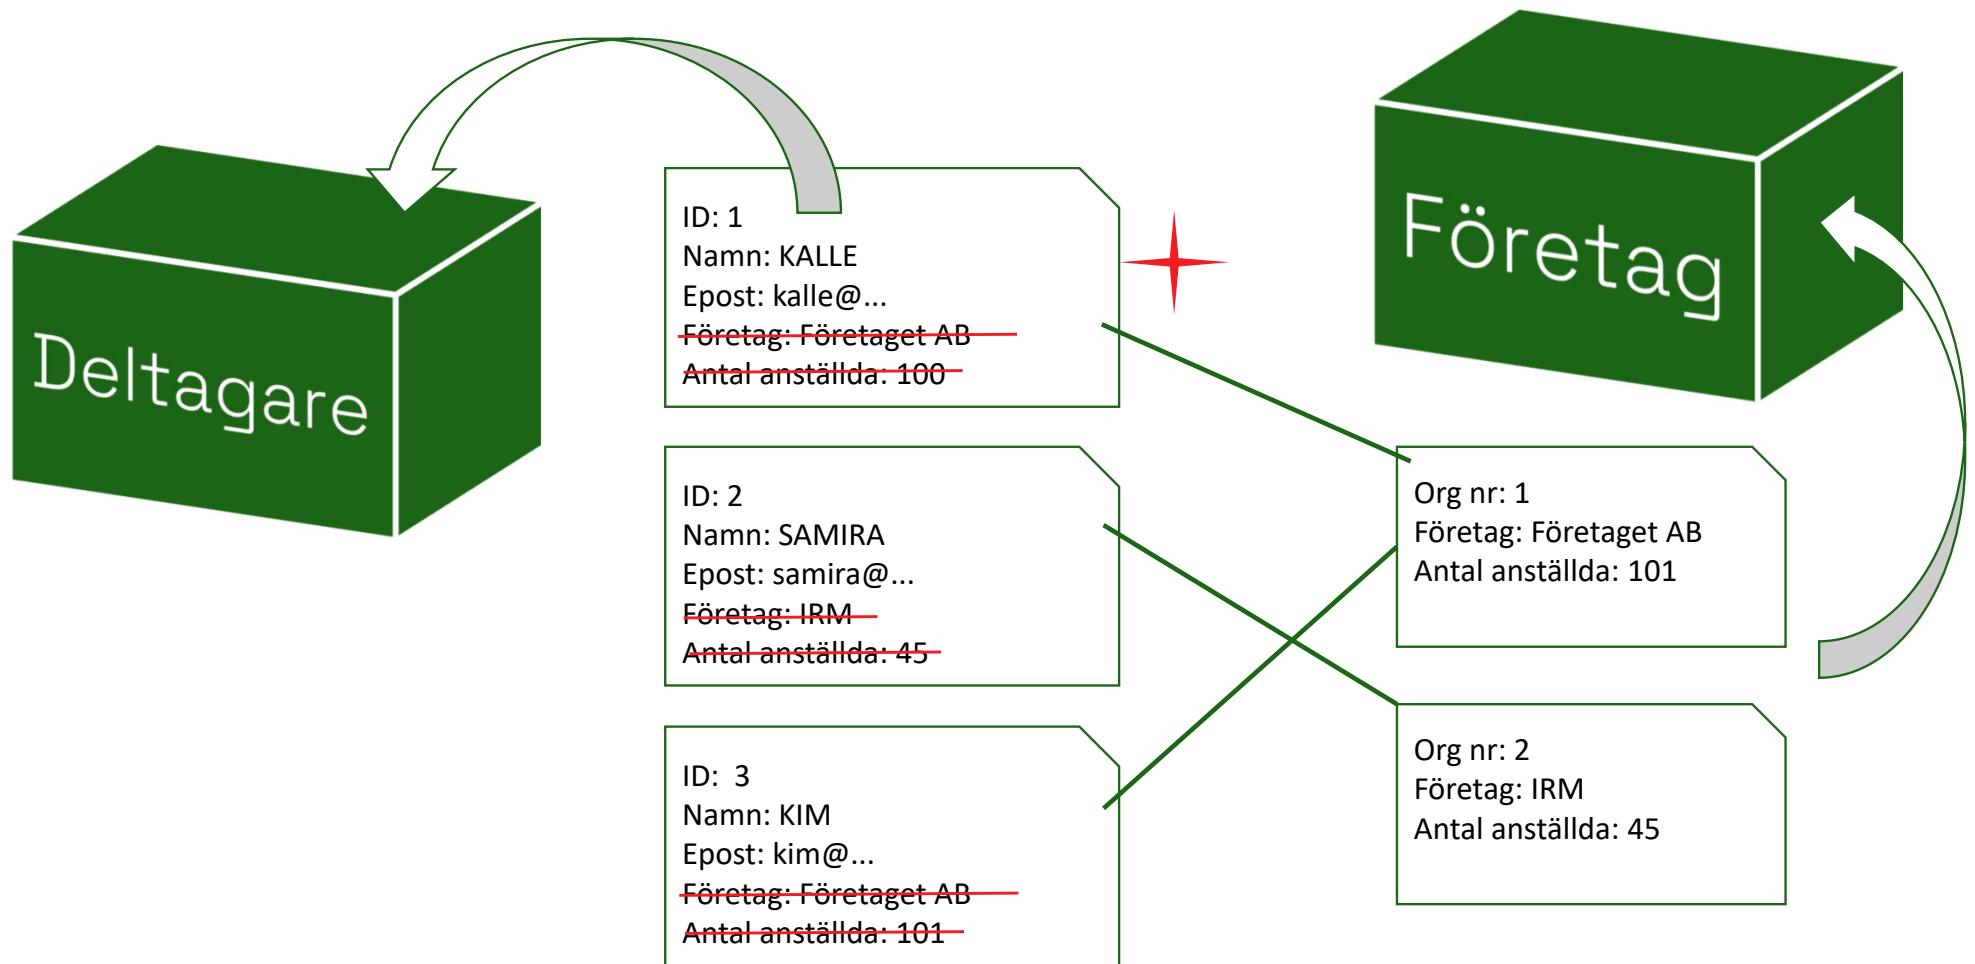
Deltagare

ID: 1
Namn: KALLE
Epost: kalle@...
Företag: Företaget AB
Antal anställda: 100

ID: 2
Namn: SAMIRA
Epost: samira@...
Företag: IRM
Antal anställda: 45

ID: 3
Namn: KIM
Epost: kim@...
Företag: Företaget AB
Antal anställda: 101

Företag

Org nr: 1
Företag: Företaget AB
Antal anställda: 101

Org nr: 2
Företag: IRM
Antal anställda: 45